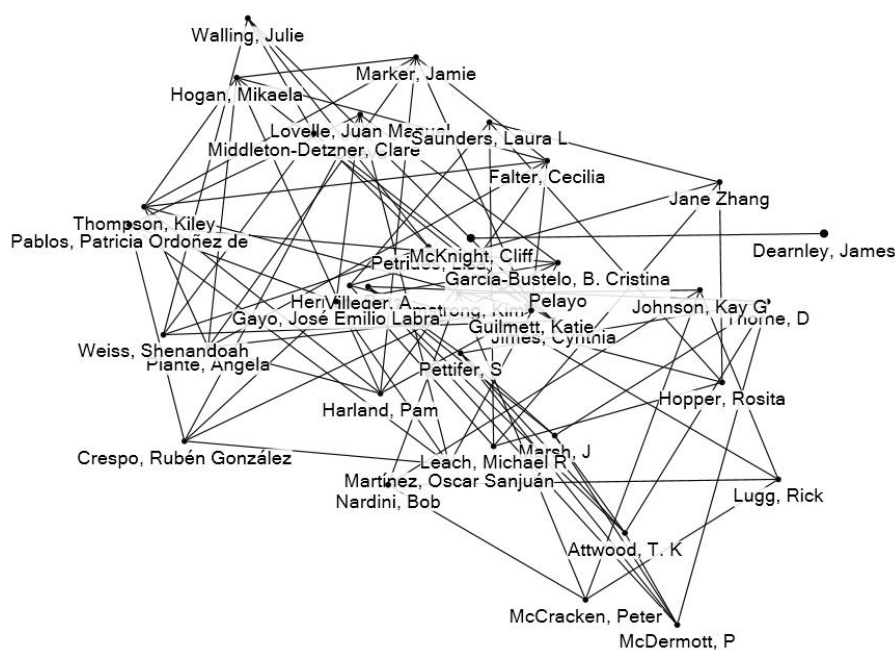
Walling, Julie

Marker, Jamie

Hogan, Mikaela

Lovelle, Juan Manuel

Saunders, Laura L

Middleton-Detzner, Clare

Falter, Cecilia

Jane Zhang

Thompson, Kiley

Pablos, Patricia Ordoñez de

McKnight, Cliff

Dearnley, James

Petrides, Lisa

Garcia-Bustelo, B. Cristina

HerVilleger, A

Armstrong, Kim

Pelayo

Johnson, Kay G

Gayo, José Emilio Labra

Guilmett, Katie

Thorne, D

Jones, Cynthia

Weiss, Shenandoah

Plante, Angela

Pettifer, S

Harland, Pam

Hopper, Rosita

Crespo, Rubén González

Marsh, J

Leach, Michael R

Martínez, Oscar Sanjuán

Lugg, Rick

Nardini, Bob

Attwood, T. K

McCracken, Peter

McDermott, P